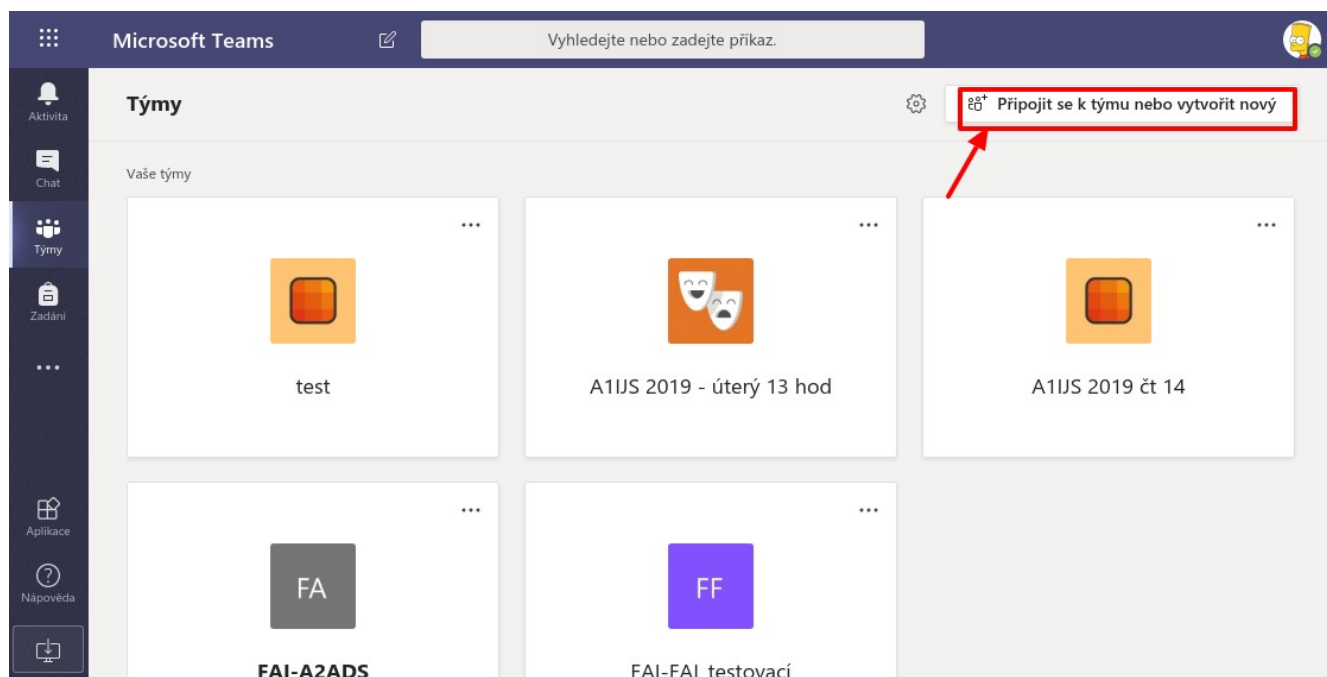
Microsoft Teams

Vyhledejte nebo zadejte příkaz.

Aktivita

Chat

Týmy

Zadání

...

Aplikace

Nápověda

Týmy

Připojit se k týmu nebo vytvořit nový

Vaše týmy

...

test

...

A1IJS 2019 - úterý 13 hod

...

A1IJS 2019 čt 14

...

FA

FAI-A2ADS

...

FF

FAI-FAI testovací